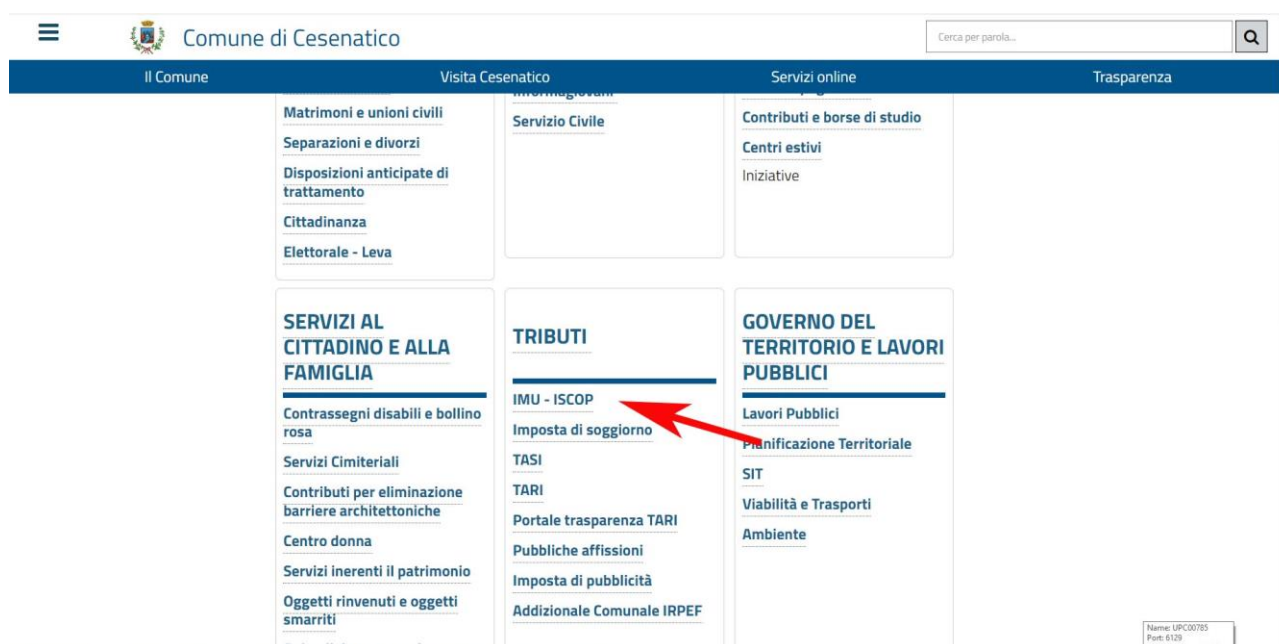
Comune di Cesenatico

Cerca per parola...

Il Comune
Visita Cesenatico
Servizi online
Trasparenza

Matrimoni e unioni civili
Separazioni e divorzi
Disposizioni anticipate di trattamento
Cittadinanza
Elettorale - Leva

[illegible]
Servizio Civile

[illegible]
Contributi e borse di studio
Centri estivi
Iniziative

SERVIZI AL CITTADINO E ALLA FAMIGLIA
Contrassegni disabili e bollino rosa
Servizi Cimiteriali
Contributi per eliminazione barriere architettoniche
Centro donna
Servizi inerenti il patrimonio
Oggetti rinvenuti e oggetti smarriti

TRIBUTI
IMU - ISCOP
Imposta di soggiorno
TASI
TARI
Portale trasparenza TARI
Pubbliche affissioni
Imposta di pubblicità
Addizionale Comunale IRPEF

GOVERNO DEL TERRITORIO E LAVORI PUBBLICI
Lavori Pubblici
Pianificazione Territoriale
SIT
Viabilità e Trasporti
Ambiente

Name: UPC00785
Port: 6129